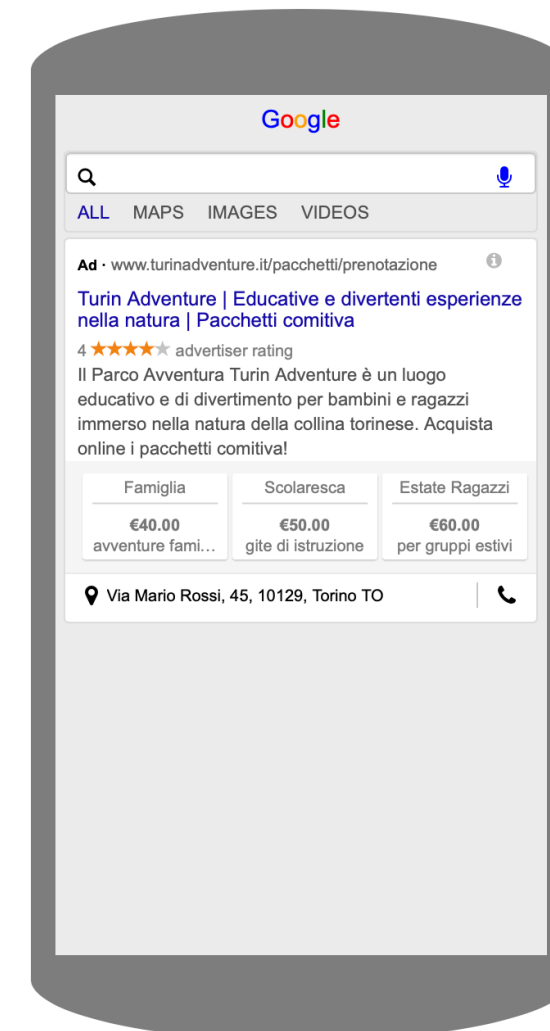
Google

ALL MAPS IMAGES VIDEOS

Ad · www.turinadventure.it/pacchetti/prenotazione

Turin Adventure | Educative e divertenti esperienze nella natura | Pacchetti comitiva

4 ★★★★★ advertiser rating

Il Parco Avvventura Turin Adventure è un luogo educativo e di divertimento per bambini e ragazzi immerso nella natura della collina torinese. Acquista online i pacchetti comitiva!

| Famiglia | Scolaresca | Estate Ragazzi |
|---|---|---|
| €40.00 avventure fami... | €50.00 gite di istruzione | €60.00 per gruppi estivi |

Via Mario Rossi, 45, 10129, Torino TO